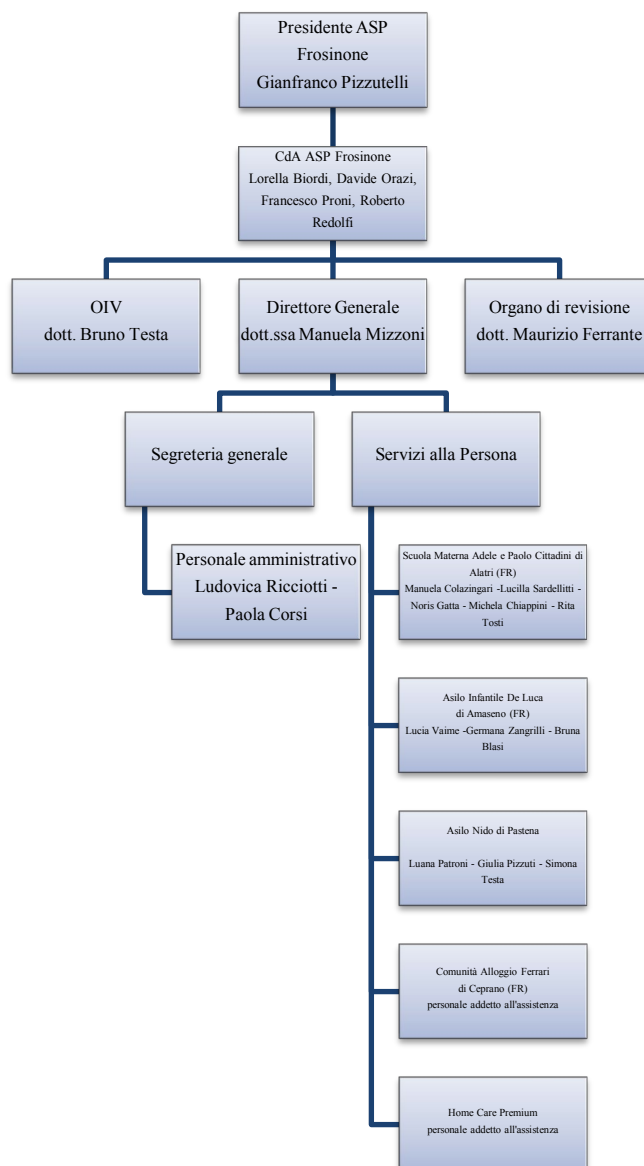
Presidente ASP Frosinone
Gianfranco Pizzutelli

CdA ASP Frosinone
Lorella Biordi, Davide Orazi, Francesco Proni, Roberto Redolfi

OIV
dott. Bruno Testa

Direttore Generale
dott.ssa Manuela Mizzoni

Organo di revisione
dott. Maurizio Ferrante

Segreteria generale

Servizi alla Persona

Personale amministrativo
Ludovica Ricciotti - Paola Corsi

Scuola Materna Adele e Paolo Cittadini di Alatri (FR)
Manuela Colazingari -Lucilla Sardellitti - Noris Gatta - Michela Chiappini - Rita Tosti

Asilo Infantile De Luca
di Amaseno (FR)
Lucia Vaime -Germana Zangrilli - Bruna Blasi

Asilo Nido di Pastena

Luana Patroni - Giulia Pizzuti - Simona Testa

Comunità Alloggio Ferrari
di Ceprano (FR)
personale addetto all'assistenza

Home Care Premium
personale addetto all'assistenza